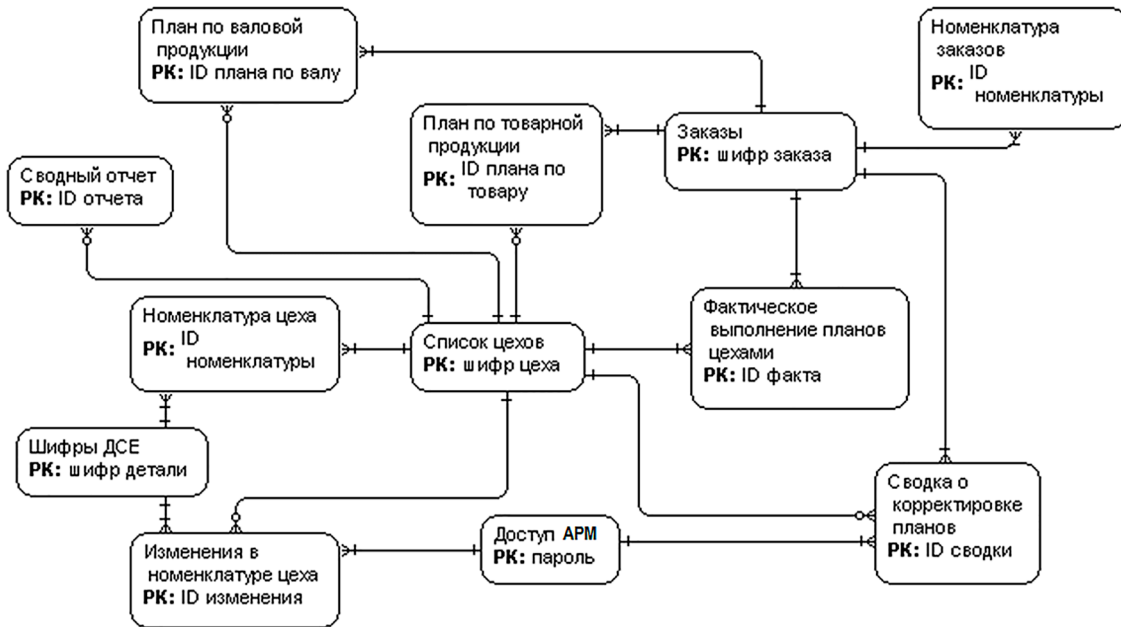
План по валовой продукции
PK: ID плана по валу

Номенклатура заказов
PK: ID номенклатуры

План по товарной продукции
PK: ID плана по товару

Заказы
PK: шифр заказа

Сводный отчет
PK: ID отчета

Номенклатура цеха
PK: ID номенклатуры

Список цехов
PK: шифр цеха

Фактическое выполнение планов цехами
PK: ID факта

Шифры ДСЕ
PK: шифр детали

Сводка о корректировке планов
PK: ID сводки

Доступ АРМ
PK: пароль

Изменения в номенклатуре цеха
PK: ID изменения